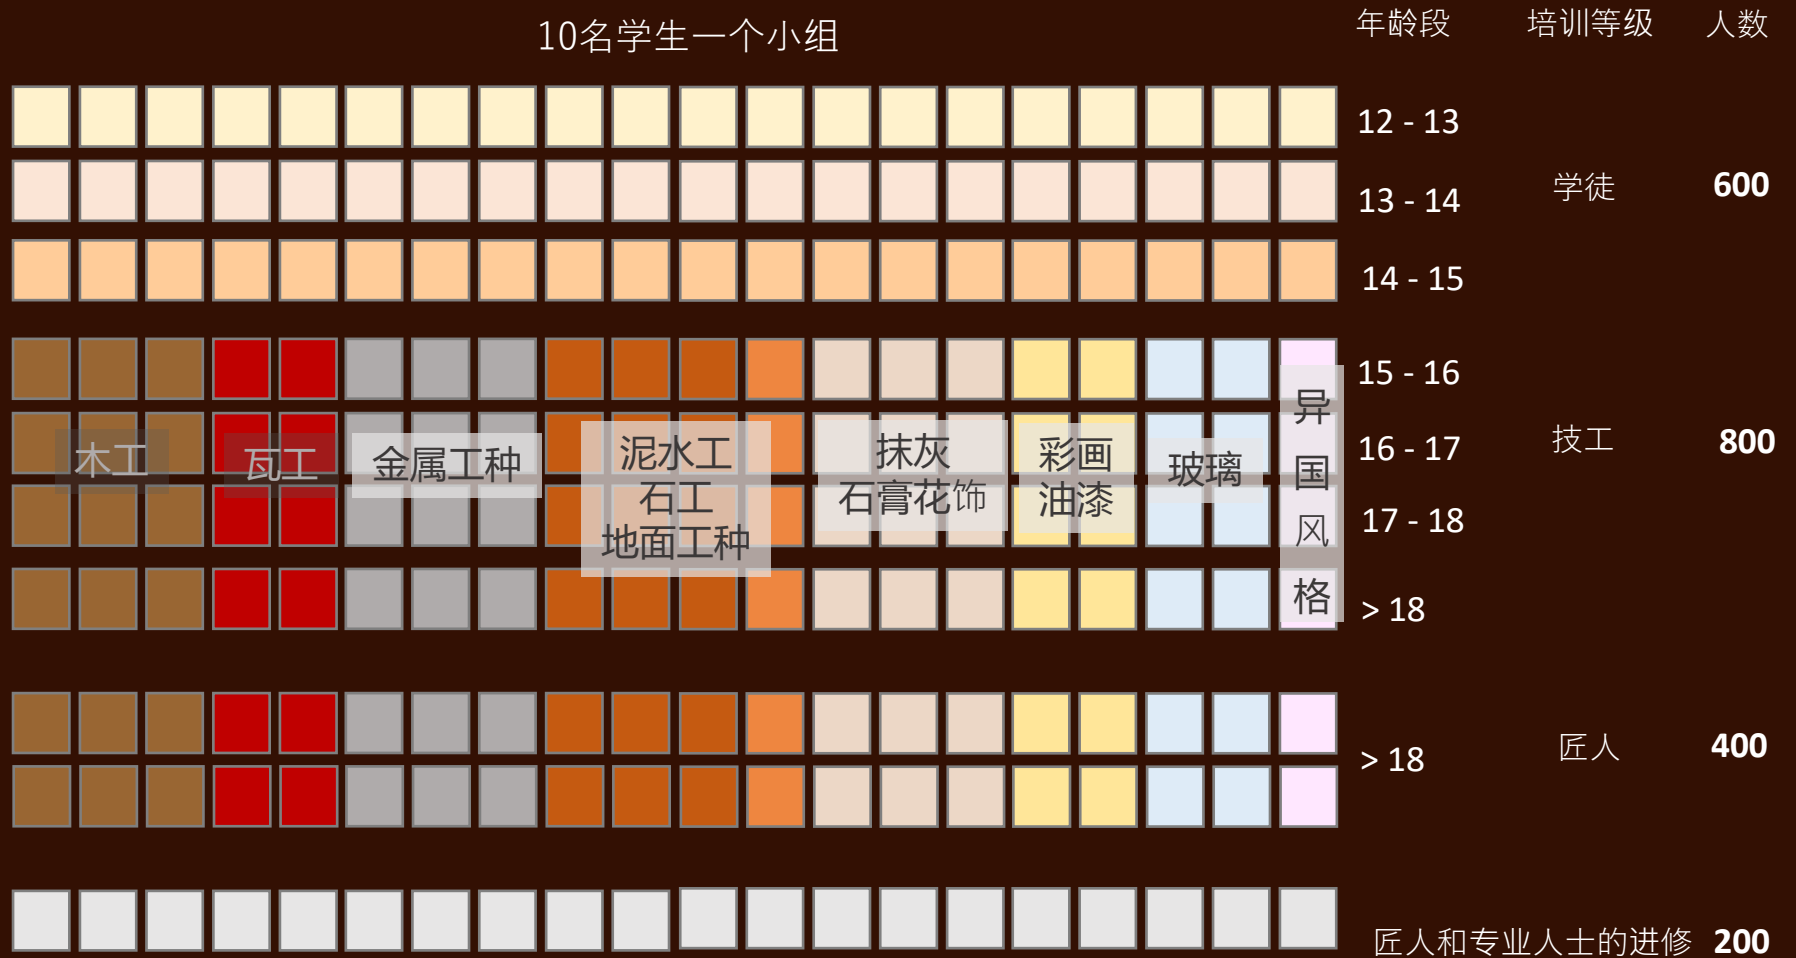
10名学生一个小组

年龄段 培训等级 人数

12 - 13
13 - 14 学徒 600
14 - 15

木工 瓦工 金属工种 泥水工 石工 地面工种 抹灰 石膏花饰 彩画 油漆 玻璃 异国风格

15 - 16
16 - 17 技工 800
17 - 18
> 18

> 18 匠人 400

匠人和专业人士的进修 200